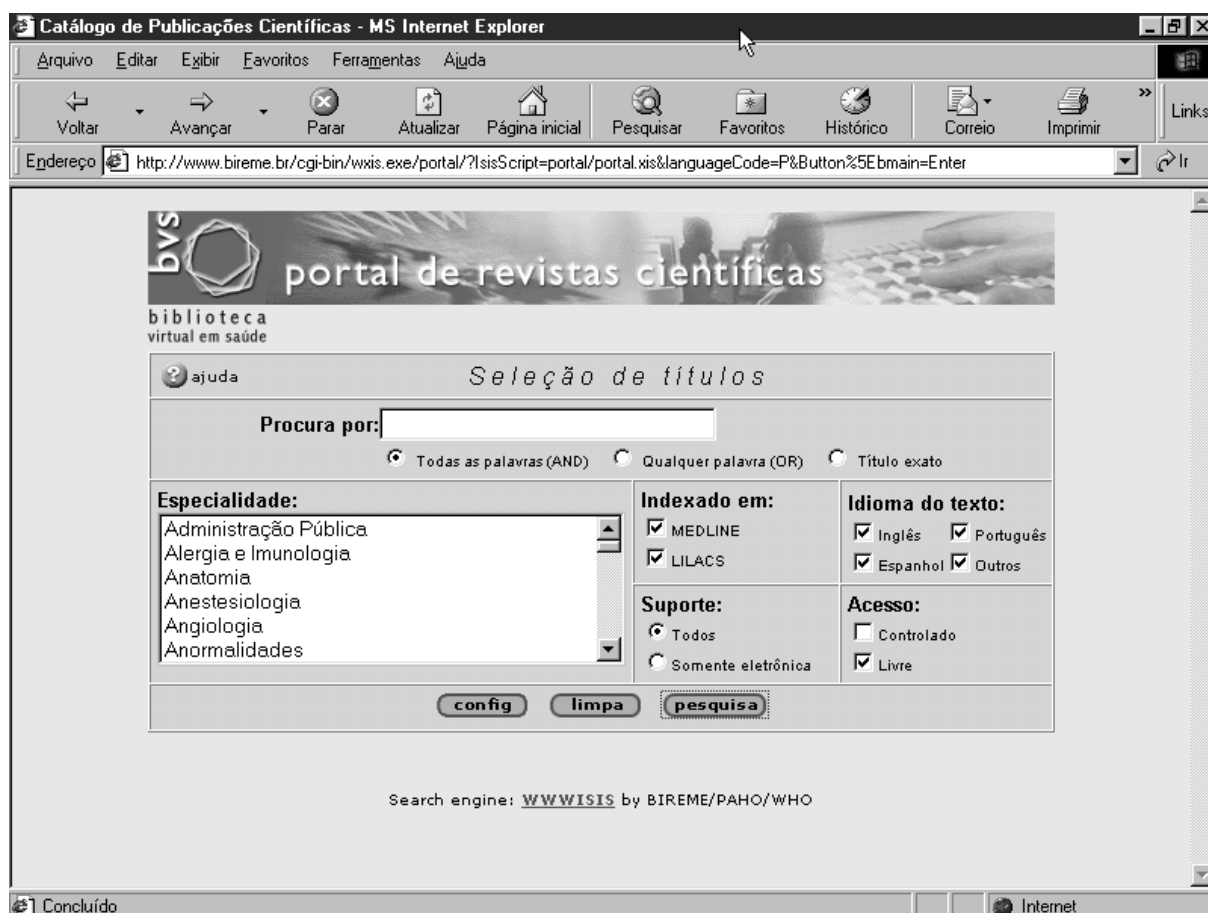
Catálogo de Publicações Científicas - MS Internet Explorer

Arquivo Editar Exibir Favoritos Ferramentas Ajuda

Voltar Avançar Parar Atualizar Página inicial Pesquisar Favoritos Histórico Correio Imprimir Links

Endereço http://www.bireme.br/cgi-bin/wxis.exe/portal/?IsisScript=portal/portal.xis&languageCode=P&Button%5Ebmain=Enter Ir

bvs portal de revistas científicas

biblioteca virtual em saúde

ajuda

Seleção de títulos

Procura por:

Todas as palavras (AND) Qualquer palavra (OR) Título exato

Especialidade:

Administração Pública
Alergia e Imunologia
Anatomia
Anestesiologia
Angiologia
Anormalidades

Indexado em:
MEDLINE
LILACS

Idioma do texto:
Inglês Português
Espanhol Outros

Suporte:
Todos
Somente eletrônica

Acesso:
Controlado
Livre

config limpa pesquisa

Search engine: WWWISIS by BIREME/PAHO/WHO

Concluído

Internet